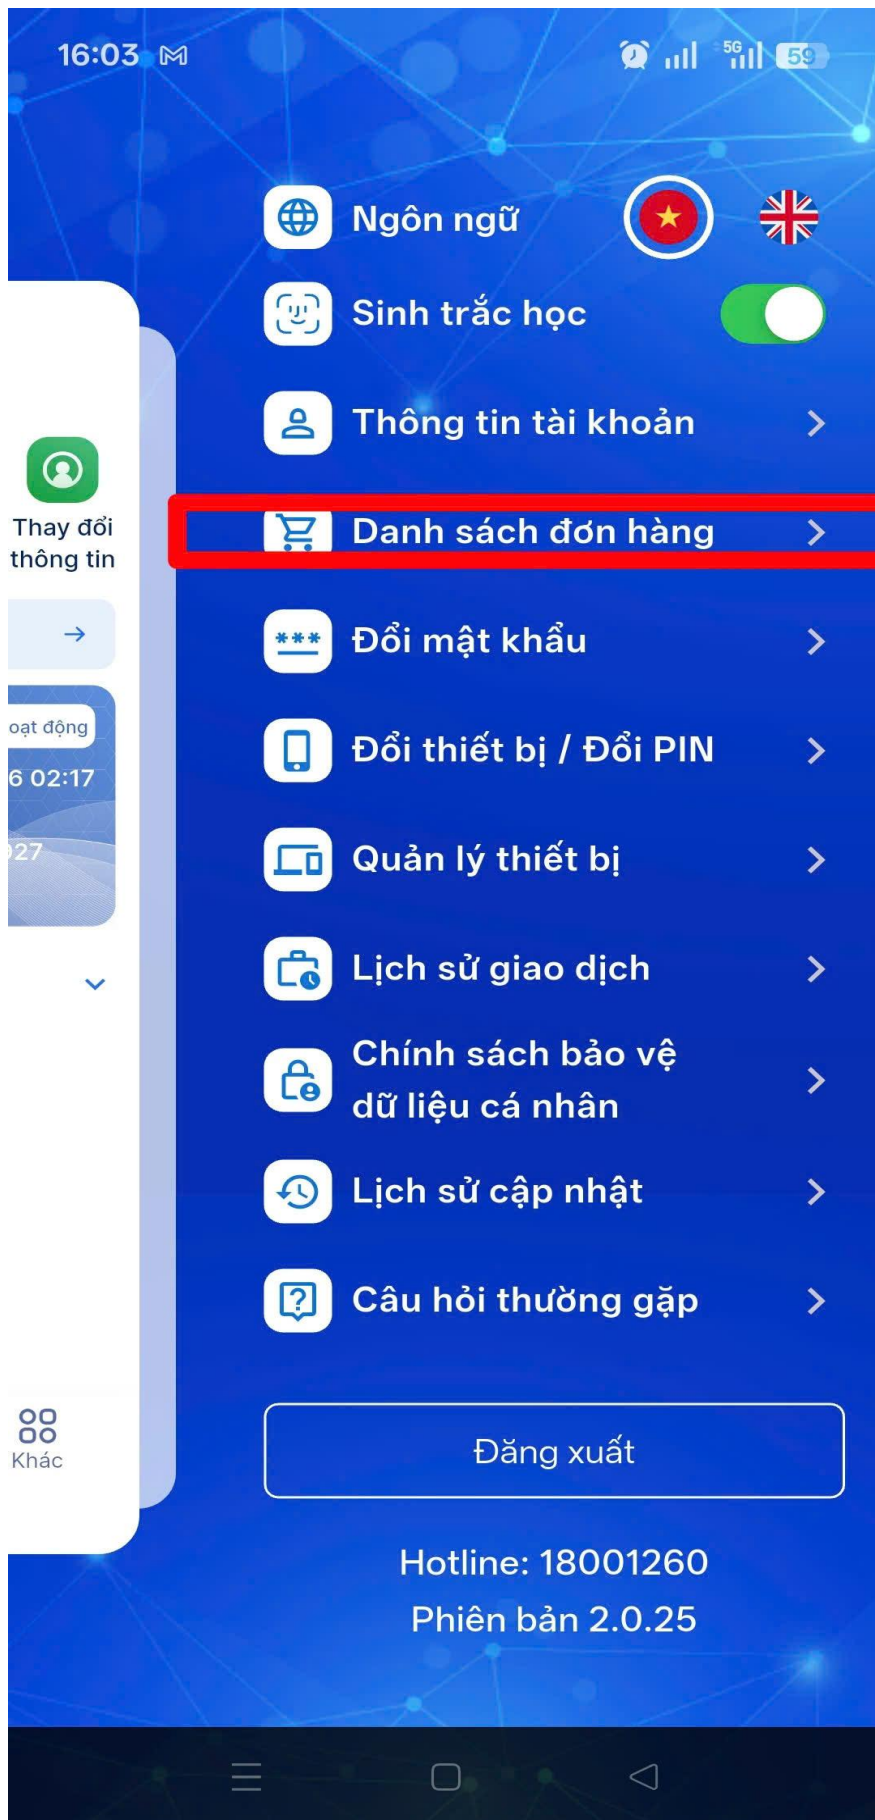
16:03

5G 59

Ngôn ngữ

Sinh trắc học

Thông tin tài khoản

Thay đổi thông tin

Danh sách đơn hàng

Đổi mật khẩu

oạt động

6 02:17

Đổi thiết bị / Đổi PIN

027

Quản lý thiết bị

Lịch sử giao dịch

Chính sách bảo vệ dữ liệu cá nhân

Lịch sử cập nhật

Câu hỏi thường gặp

Khác

Đăng xuất

Hotline: 18001260

Phiên bản 2.0.25